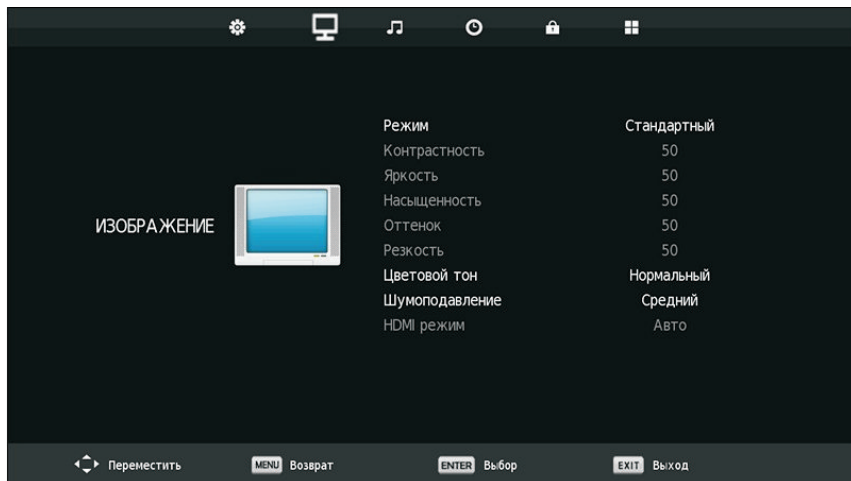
ИЗОБРАЖЕНИЕ

| | |
|---|---|
| Режим | Стандартный |
| Контрастность | 50 |
| Яркость | 50 |
| Насыщенность | 50 |
| Оттенок | 50 |
| Резкость | 50 |
| Цветовой тон | Нормальный |
| Шумоподавление | Средний |
| HDMI режим | Авто |

Переместить MENU Возврат ENTER Выбор EXIT Выход